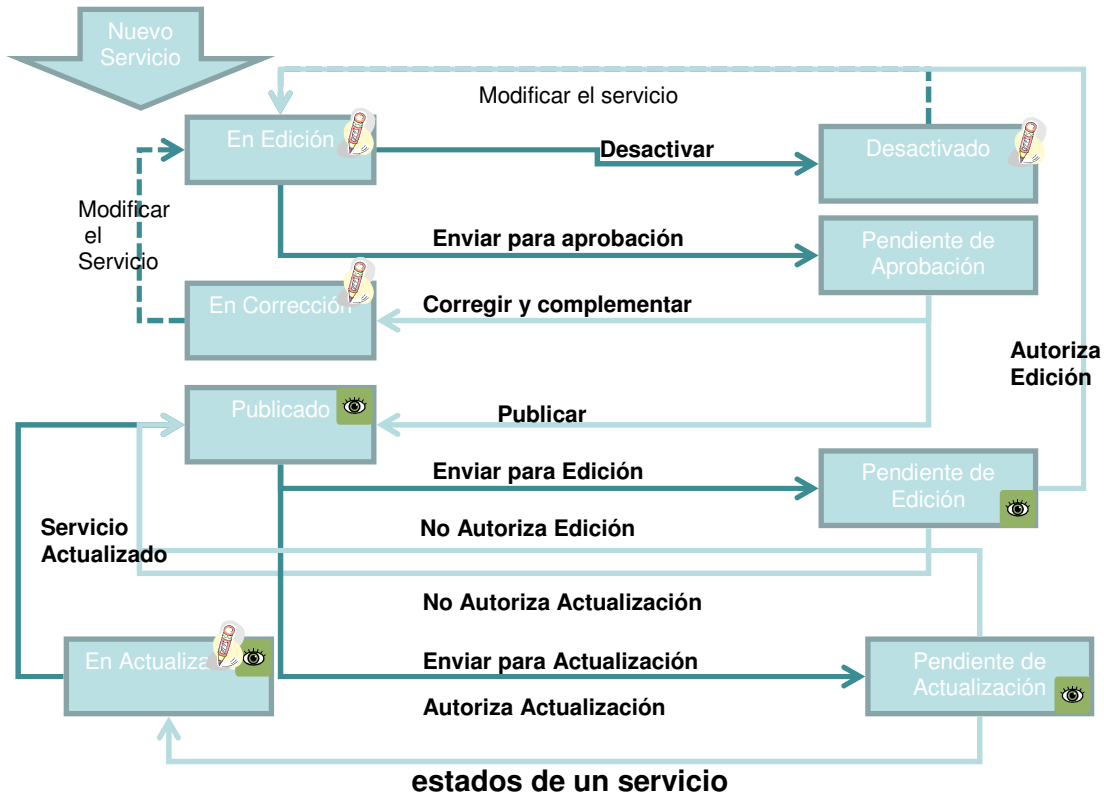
Nuevo Servicio

Modificar el servicio

En Edición

Desactivar

Desactivado

Modificar el Servicio

Enviar para aprobación

Pendiente de Aprobación

En Corrección

Corregir y complementar

Autoriza Edición

Publicado

Publicar

Enviar para Edición

Pendiente de Edición

Servicio Actualizado

No Autoriza Edición

No Autoriza Actualización

En Actualiza

Enviar para Actualización

Pendiente de Actualización

Autoriza Actualización

estados de un servicio